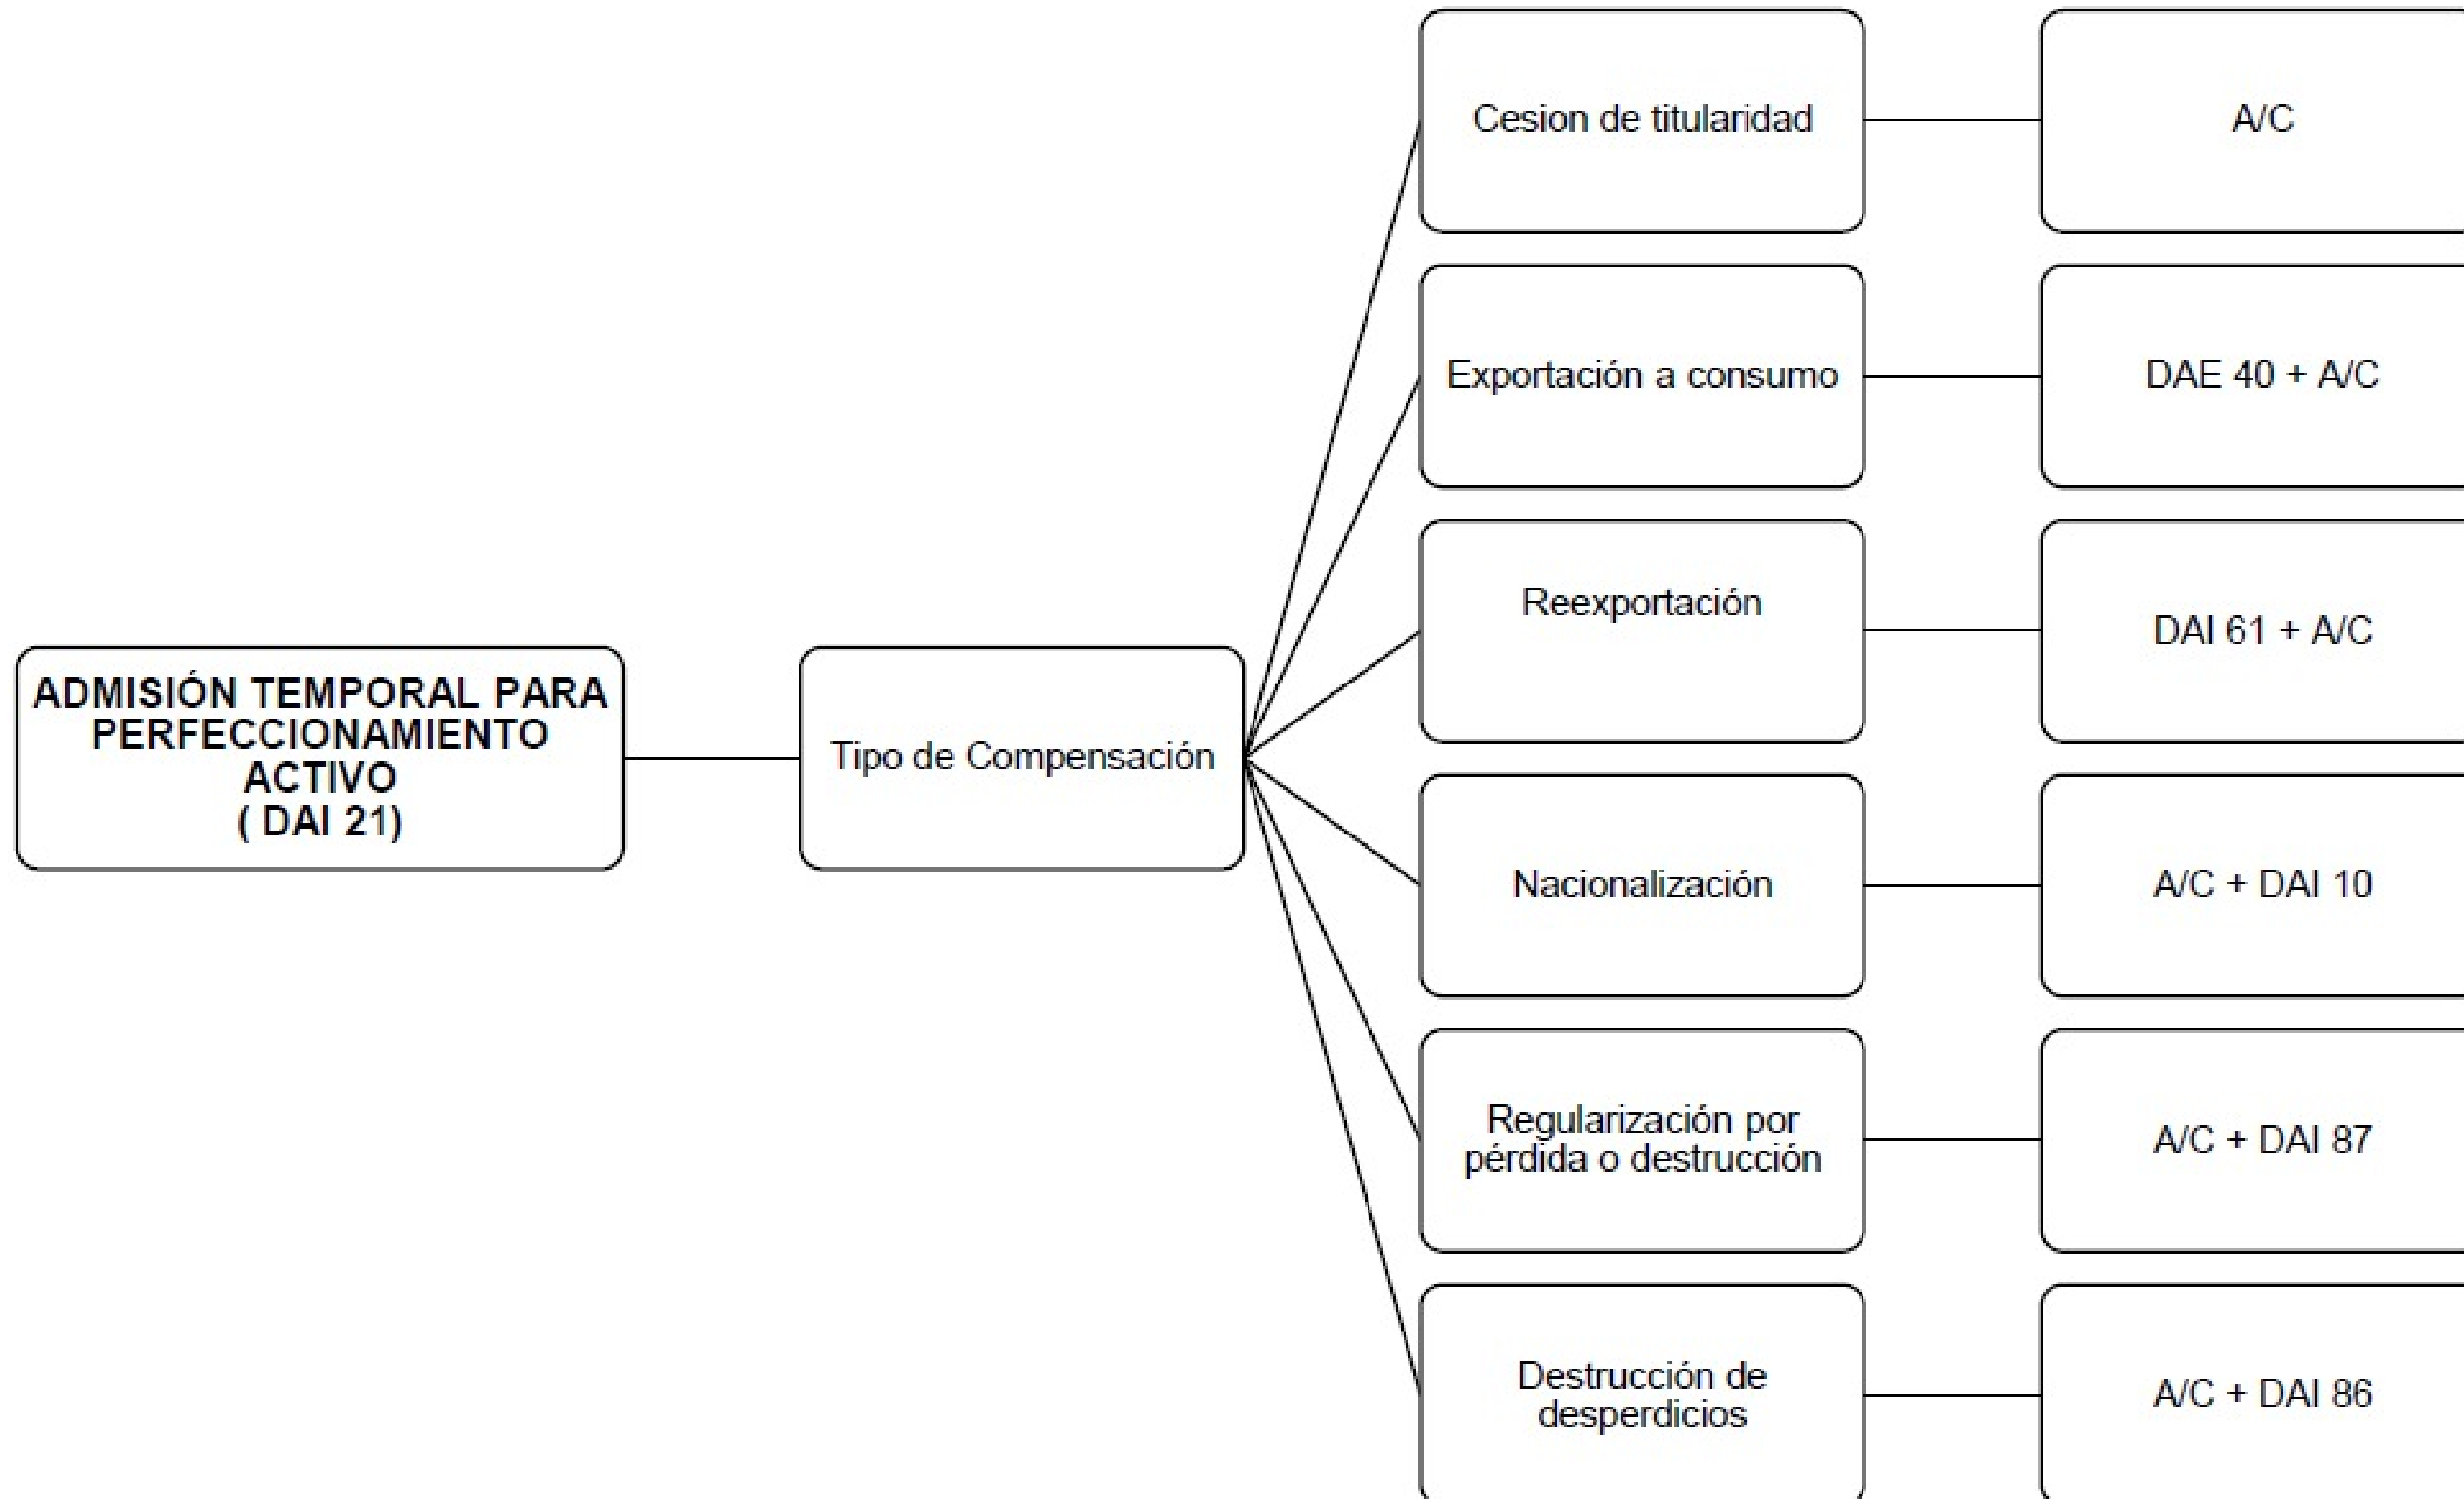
ADMISIÓN TEMPORAL PARA PERFECCIONAMIENTO ACTIVO
( DAI 21)

Tipo de Compensación

Cesion de titularidad

A/C

Exportación a consumo

DAE 40 + A/C

Reexportación

DAI 61 + A/C

Nacionalización

A/C + DAI 10

Regularización por pérdida o destrucción

A/C + DAI 87

Destrucción de desperdicios

A/C + DAI 86